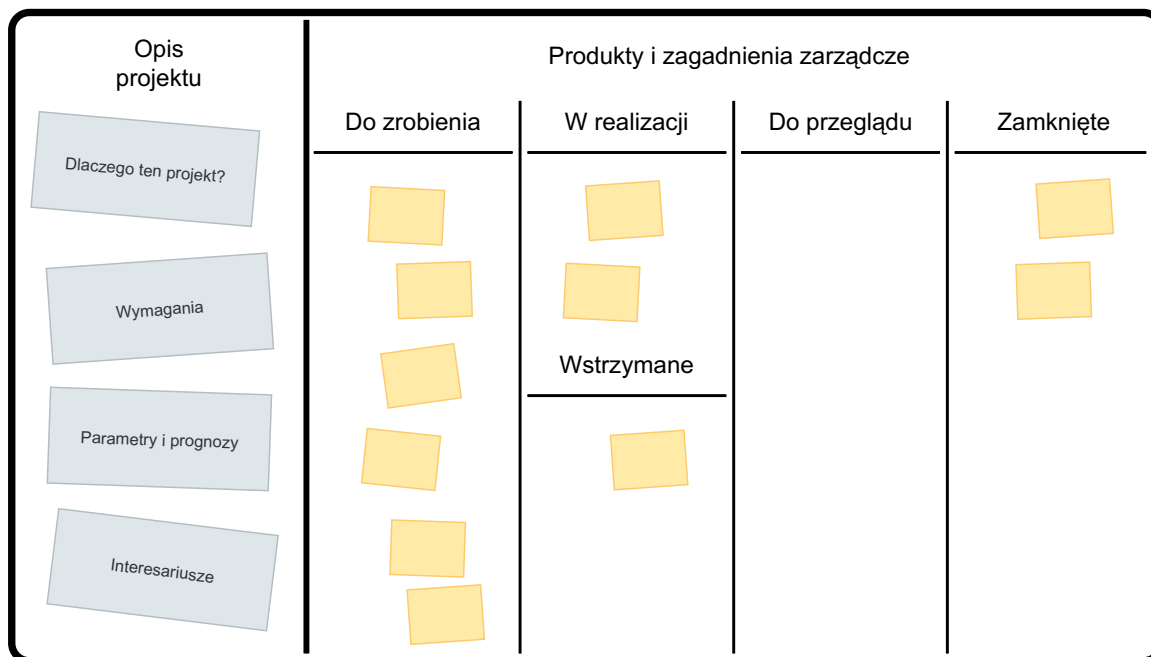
Opis projektu

Dlaczego ten projekt?

Wymagania

Parametry i prognozy

Interesariusze

Produkty i zagadnienia zarządcze

| Do zrobienia | W realizacji | Do przeglądu | Zamknięte |
|---|---|---|---|

Wstrzymane